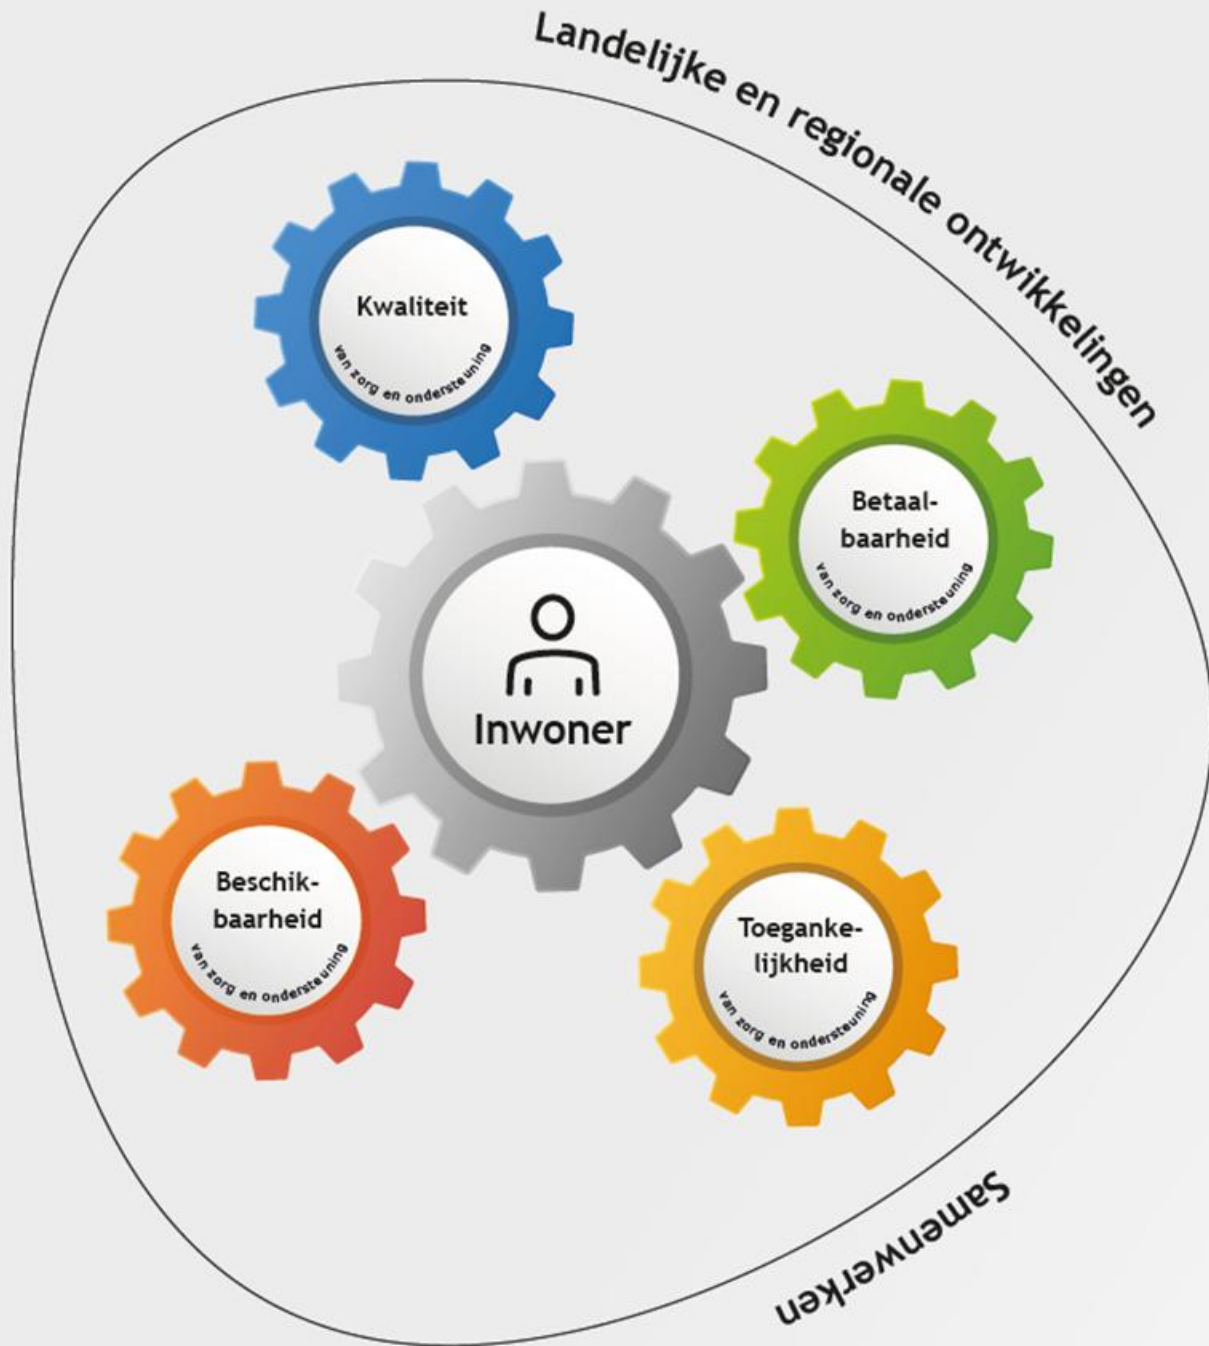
Landelijke en regionale ontwikkelingen

Kwaliteit
van zorg en ondersteuning

Betaalbaarheid
van zorg en ondersteuning

Inwoner

Beschikbaarheid
van zorg en ondersteuning

Toegankelijkheid
van zorg en ondersteuning

Samenwerken